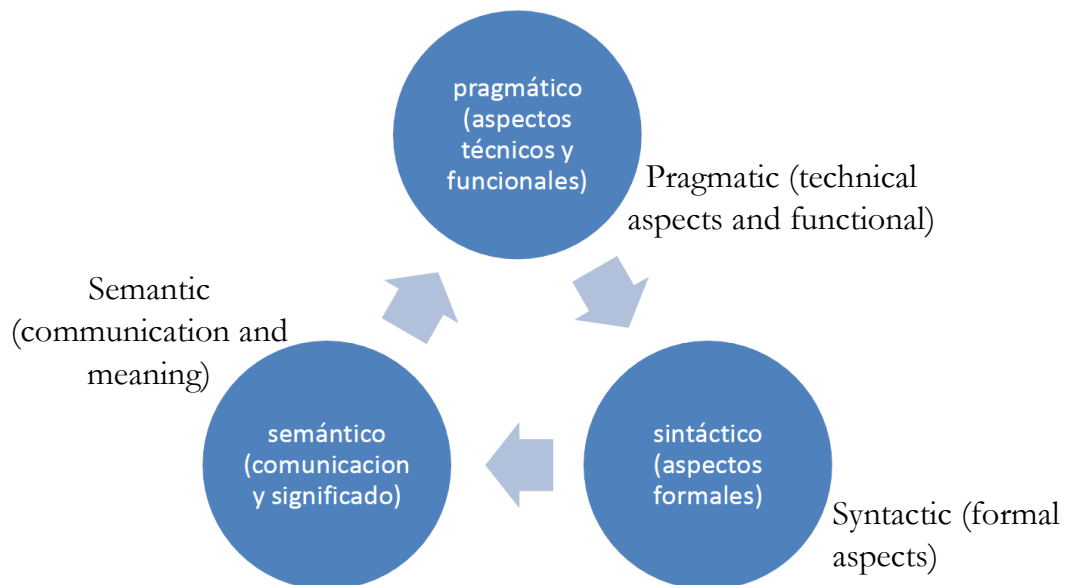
pragmático (aspectos técnicos y funcionales)

Pragmatic (technical aspects and functional)

Semantic (communication and meaning)

semántico (comunicacion y significado)

sintáctico (aspectos formales)

Syntactic (formal aspects)